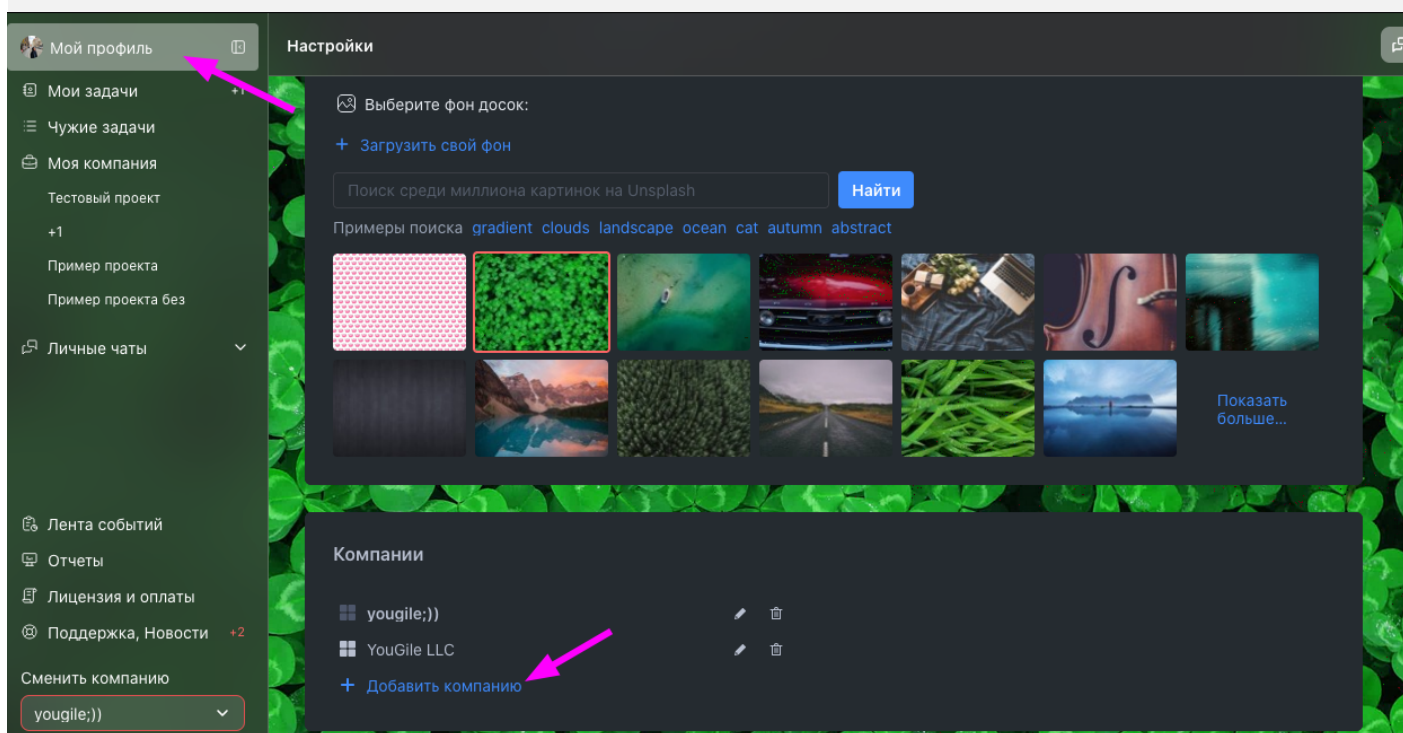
Мой профиль
Мои задачи +1
Чужие задачи
Моя компания
Тестовый проект
+1
Пример проекта
Пример проекта без
Личные чаты

Лента событий
Отчеты
Лицензия и оплаты
Поддержка, Новости +2
Сменить компанию
yougile;))

Настройки

Выберите фон досок:
+ Загрузить свой фон
Поиск среди миллиона картинок на Unsplash
Найти
Примеры поиска gradient clouds landscape ocean cat autumn abstract
Показать больше...

Компании
yougile;))
YouGile LLC
+ Добавить компанию